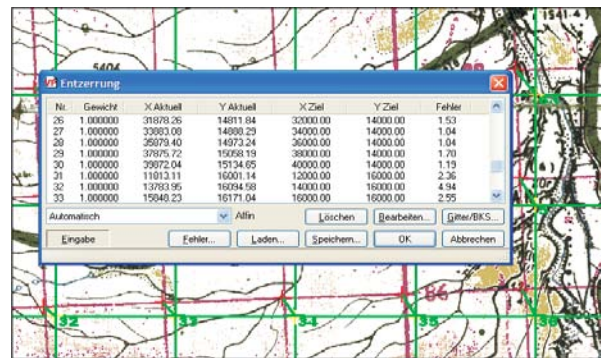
1541.4
5404
Entzerrung

| Nr. | Gewicht | X Aktuell | Y Aktuell | X Ziel | Y Ziel | Fehler |
|---|---|---|---|---|---|---|
| 26 | 1.000000 | 31878.26 | 14811.84 | 32000.00 | 14000.00 | 1.53 |
| 27 | 1.000000 | 33883.08 | 14888.29 | 34000.00 | 14000.00 | 1.04 |
| 28 | 1.000000 | 35879.40 | 14973.24 | 36000.00 | 14000.00 | 1.04 |
| 29 | 1.000000 | 37875.72 | 15058.19 | 38000.00 | 14000.00 | 1.70 |
| 30 | 1.000000 | 39872.04 | 15134.65 | 40000.00 | 14000.00 | 1.19 |
| 31 | 1.000000 | 11013.11 | 16001.14 | 12000.00 | 16000.00 | 2.36 |
| 32 | 1.000000 | 13783.95 | 16094.58 | 14000.00 | 16000.00 | 4.94 |
| 33 | 1.000000 | 15840.23 | 16171.04 | 16000.00 | 16000.00 | 2.55 |

Automatisch
Affin
Löschen
Bearbeiten...
Gitter/BKS...
Eingabe
Fehler...
Laden...
Speichern...
OK
Abbrechen

32
33
34
35
36
86